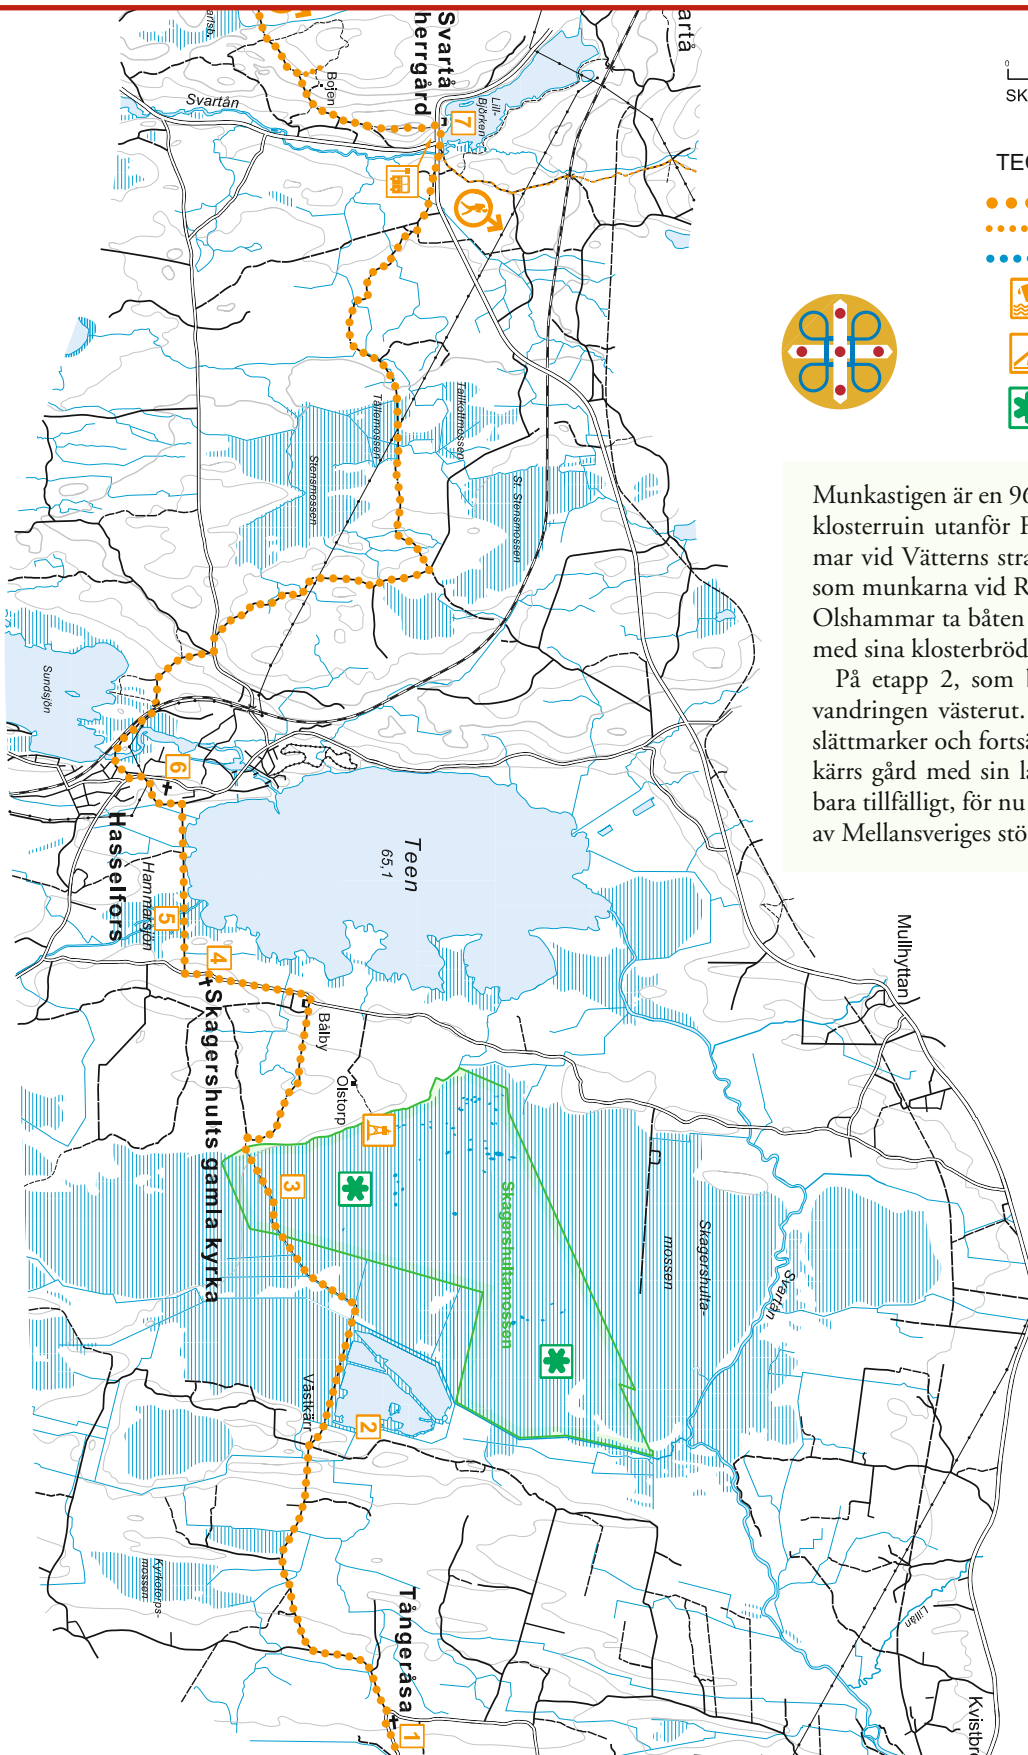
Svartå herrgård

Svartå

Svartån

Bojen

Lill-Björken

7

Tallkullmossen

Tallemossen

Stensmossen

St. Stensmossen

Sundsjön

6

Hasselfors

Hammarsjön

5

4

Teen 65,1

Skagershults gamla kyrka

Bäby

Olstorp

3

Skagershultamossen

Skagershulta-mossen

Svartån

Väsikärr

2

Kyrkotorps-mossen

Tångeråsa

1

Mullhyttan

Kvistbr

Lillån

SK

TE

Munkastigen är en 90 klosterruin utanför F mar vid Vätterns stra som munkarna vid R Olshammar ta båten med sina klosterbröd

På etapp 2, som l vandringen västerut. slättmarker och forts kärrs gård med sin la bara tillfälligt, för nu av Mellansveriges stö